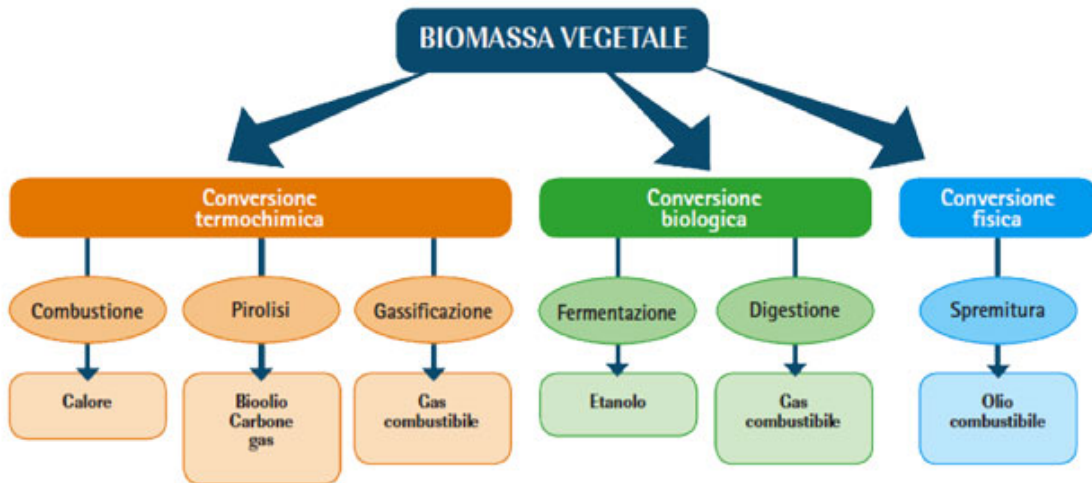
BIOMASSA VEGETALE

Conversione termochimica

Combustione

Calore

Pirolisi

Bioolio
Carbone
gas

Gassificazione

Gas combustibile

Conversione biologica

Fermentazione

Etanolo

Digestione

Gas combustibile

Conversione fisica

Spremitura

Olio combustibile